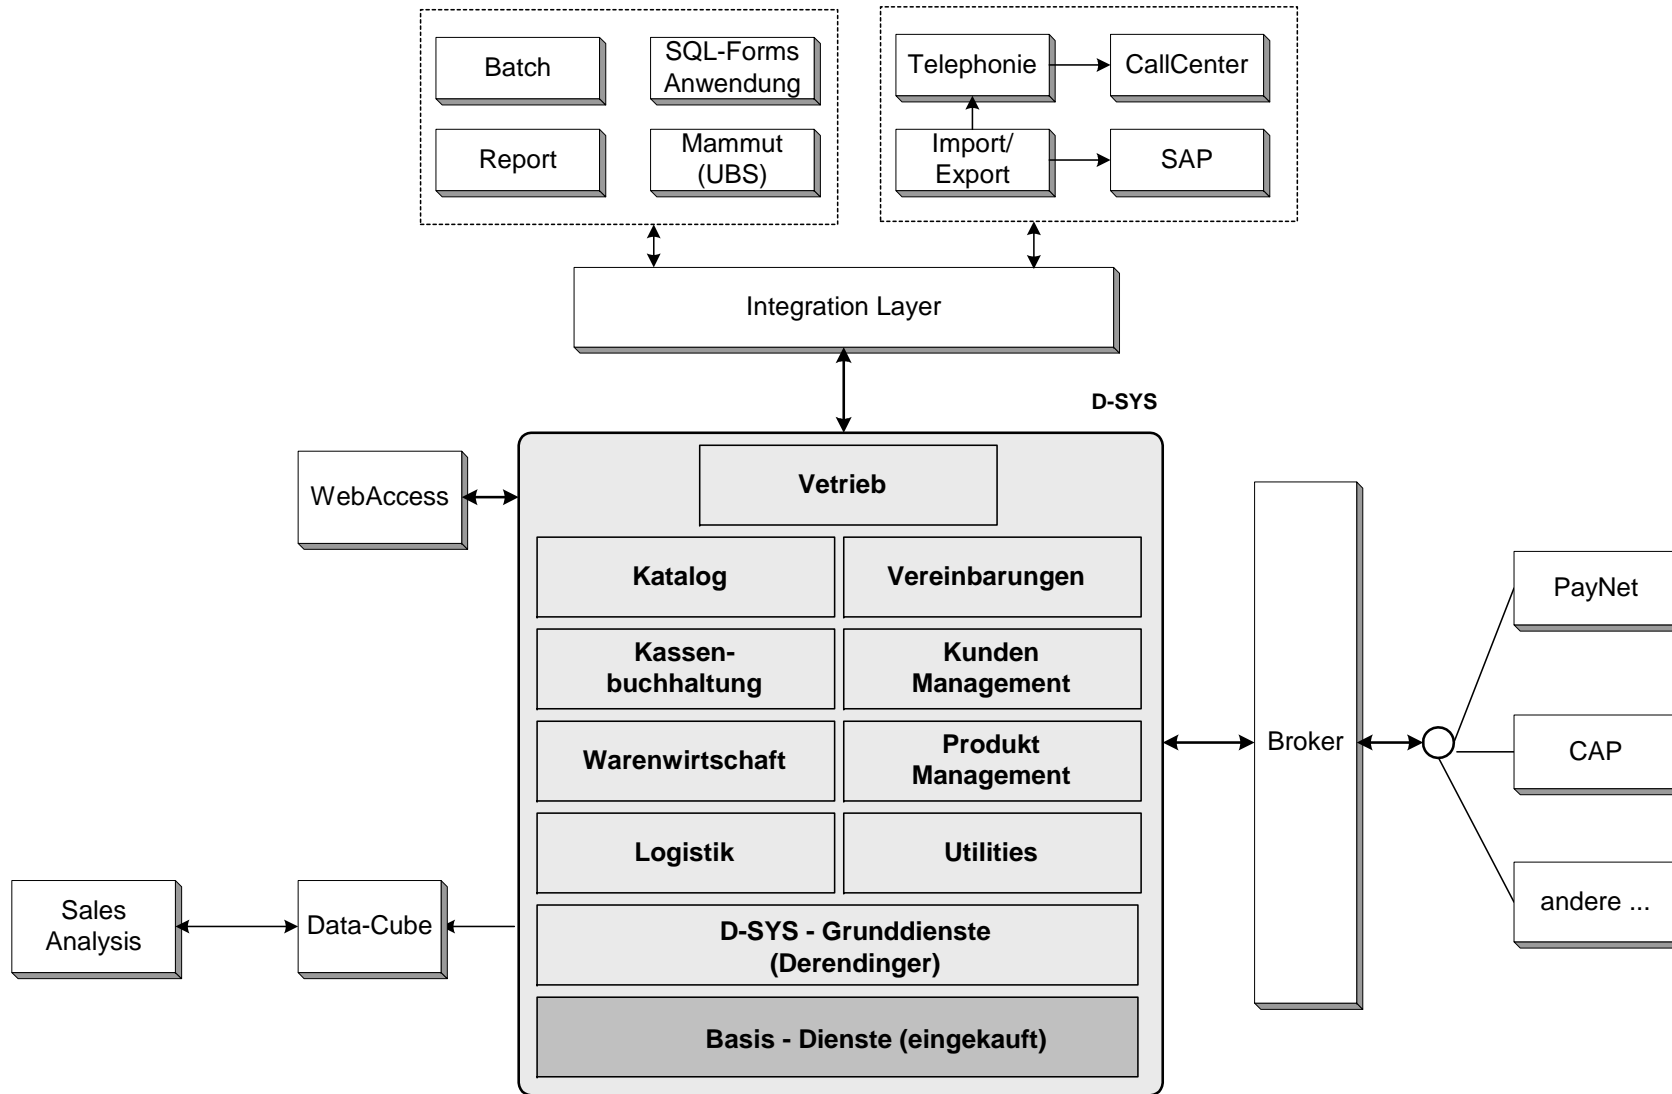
Batch

SQL-Forms Anwendung

Report

Mammut (UBS)

Telephonie

CallCenter

Import/ Export

SAP

Integration Layer

D-SYS

WebAccess

Vetrieb

Katalog

Vereinbarungen

Kassenbuchhaltung

Kunden Management

Warenwirtschaft

Produkt Management

Logistik

Utilities

D-SYS - Grunddienste (Derendinger)

Basis - Dienste (eingekauft)

Broker

PayNet

CAP

andere ...

Sales Analysis

Data-Cube